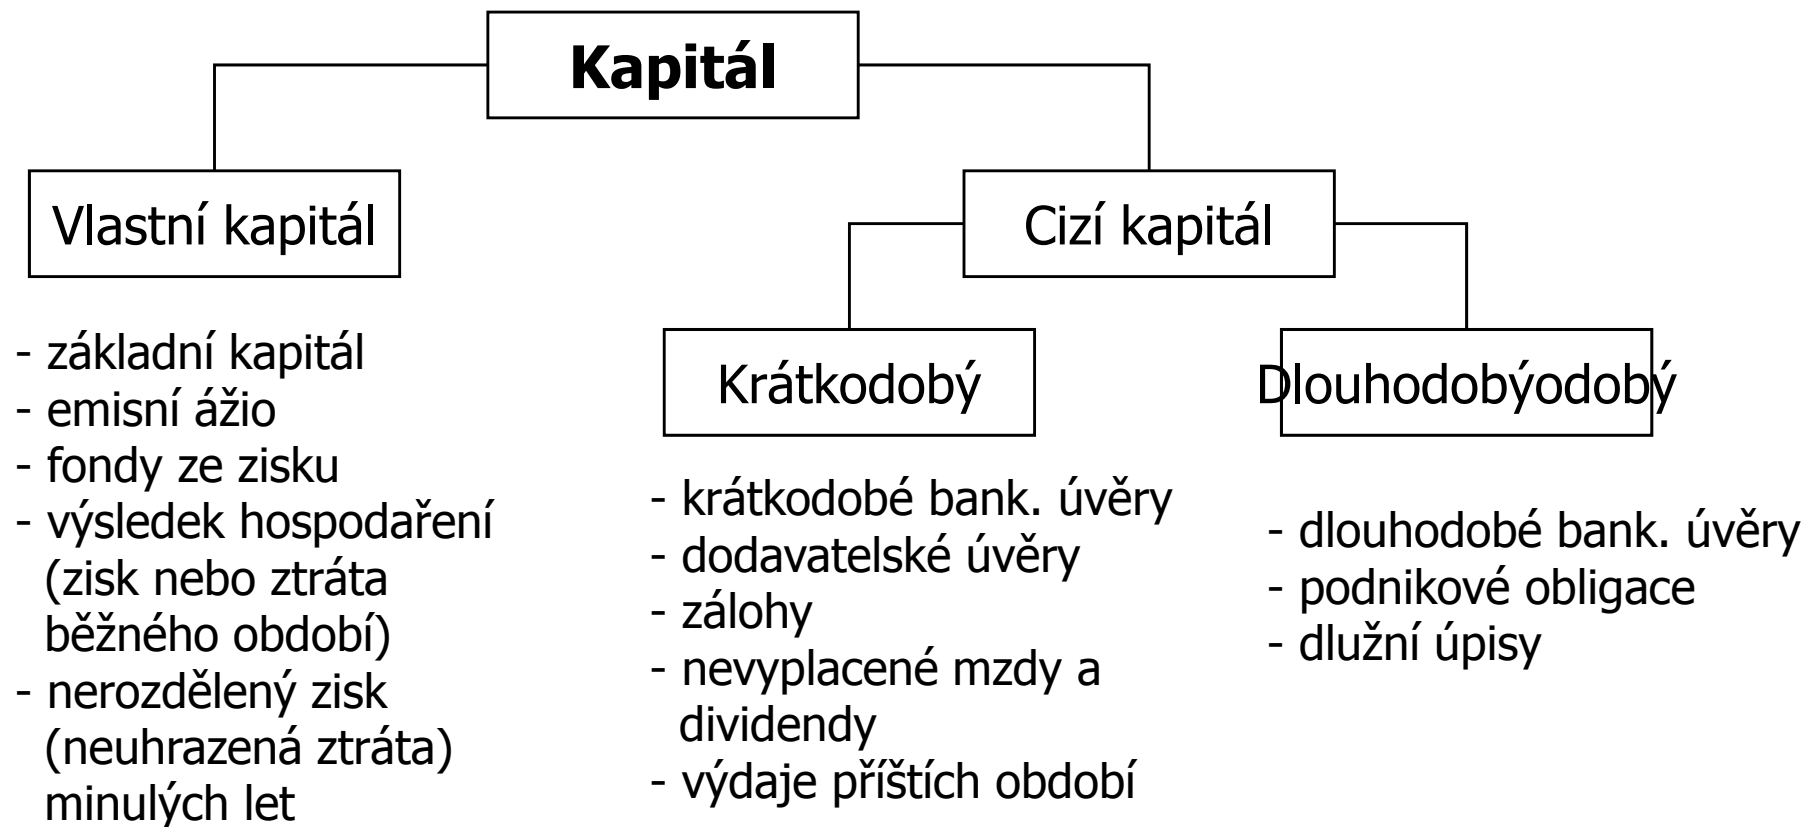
Kapitál

Vlastní kapitál

- základní kapitál
- emisní ážio
- fondy ze zisku
- výsledek hospodaření (zisk nebo ztráta běžného období)
- nerozdělený zisk (neuhrazená ztráta) minulých let

Cizí kapitál

Krátkodobý

- krátkodobé bank. úvěry
- dodavatelské úvěry
- zálohy
- nevyplacené mzdy a dividendy
- výdaje příštích období

Dlouhodobýodobý

- dlouhodobé bank. úvěry
- podnikové obligace
- dlužní úpisy